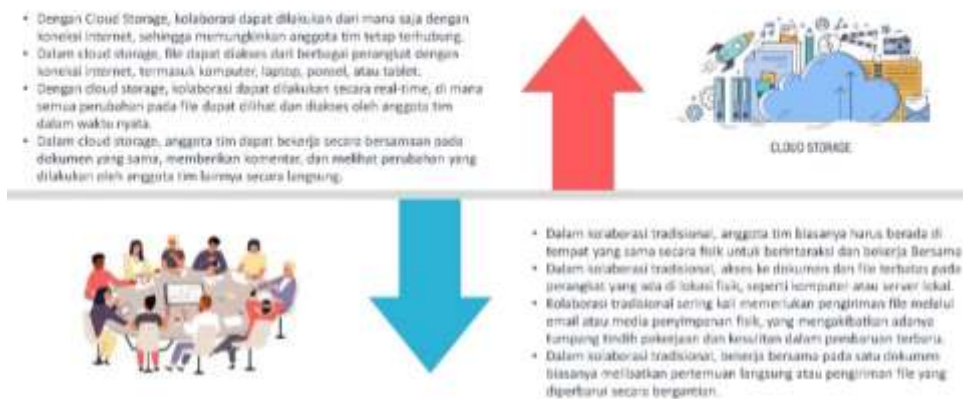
• Dengan Cloud Storage, kolaborasi dapat dilakukan dari mana saja dengan koneksi internet, sehingga memungkinkan anggota tim tetap terhubung.
• Dalam cloud storage, file dapat diakses dari berbagai perangkat dengan koneksi internet, termasuk komputer, laptop, ponsel, atau tablet.
• Dengan cloud storage, kolaborasi dapat dilakukan secara real-time, di mana semua perubahan pada file dapat dilihat dan diakses oleh anggota tim dalam waktu nyata.
• Dalam cloud storage, anggota tim dapat bekerja secara bersamaan pada dokumen yang sama, memberikan komentar, dan melihat perubahan yang dilakukan oleh anggota tim lainnya secara langsung.

CLOUD STORAGE

• Dalam kolaborasi tradisional, anggota tim biasanya harus berada di tempat yang sama secara fisik untuk berinteraksi dan bekerja Bersama
• Dalam kolaborasi tradisional, akses ke dokumen dan file terbatas pada perangkat yang ada di lokasi fisik, seperti komputer atau server lokal.
• Kolaborasi tradisional sering kali memerlukan pengiriman file melalui email atau media penyimpanan fisik, yang mengakibatkan adanya tumpang tindih pekerjaan dan kesulitan dalam pembaruan terbaru.
• Dalam kolaborasi tradisional, bekerja bersama pada satu dokumen biasanya melibatkan pertemuan langsung atau pengiriman file yang diperbarui secara bergantian.